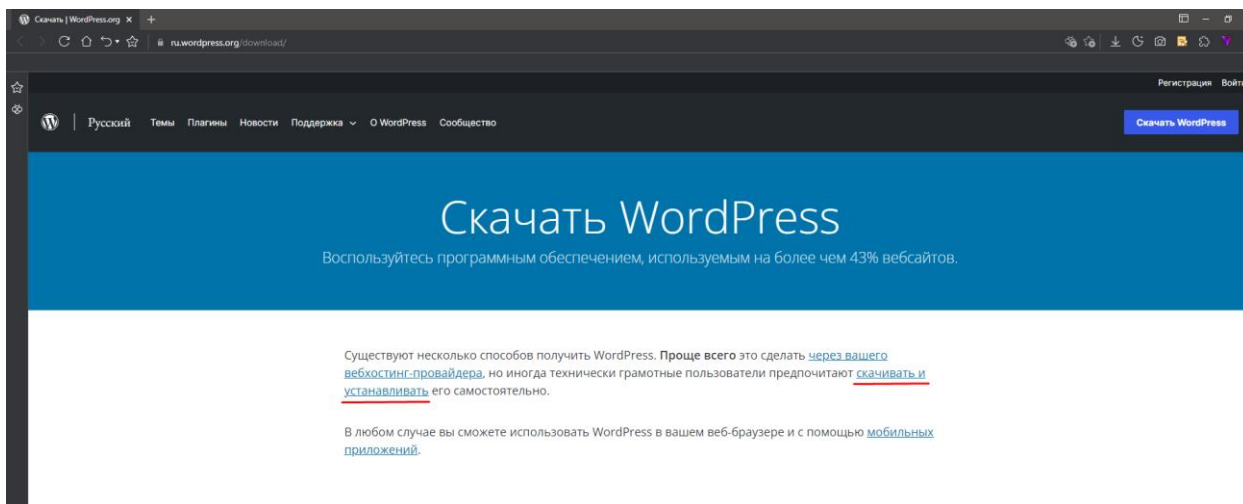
Скачать | WordPress.org ×

ru.wordpress.org/download/

Регистрация Войти

Русский Темы Плагины Новости Поддержка О WordPress Сообщество

Скачать WordPress

Скачать WordPress

Воспользуйтесь программным обеспечением, используемым на более чем 43% вебсайтов.

Существуют несколько способов получить WordPress. **Проще всего** это сделать через вашего вебхостинг-провайдера, но иногда технически грамотные пользователи предпочитают скачивать и устанавливать его самостоятельно.

В любом случае вы сможете использовать WordPress в вашем веб-браузере и с помощью мобильных приложений.